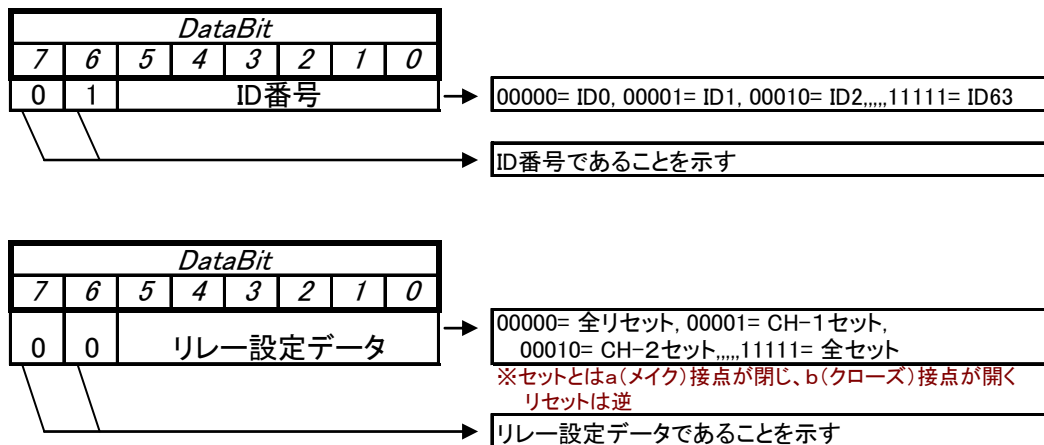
| DataBit | | | | | | | |
|---|---|---|---|---|---|---|---|
| 7 | 6 | 5 | 4 | 3 | 2 | 1 | 0 |
| 0 | 1 | ID番号 | | | | | |

00000= ID0, 00001= ID1, 00010= ID2,,,,,,11111= ID63

ID番号であることを示す

| DataBit | | | | | | | |
|---|---|---|---|---|---|---|---|
| 7 | 6 | 5 | 4 | 3 | 2 | 1 | 0 |
| 0 | 0 | リレー設定データ | | | | | |

00000= 全リセット, 00001= CH−1セット, 00010= CH−2セット,,,,,,11111= 全セット

※セットとはa(メイク)接点が閉じ、b(クローズ)接点が開く リセットは逆

リレー設定データであることを示す